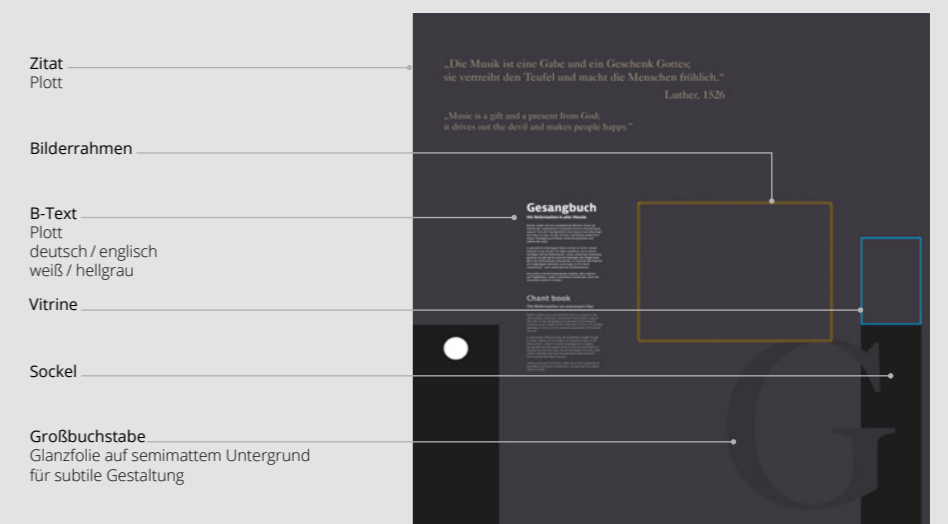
Zitat
Plott

Bilderrahmen

B-Text
Plott
deutsch / englisch
weiß / hellgrau

Vitrine

Sockel

Großbuchstabe
Glanzfolie auf semimattem Untergrund
für subtile Gestaltung

„Die Musik ist eine Gabe und ein Geschenk Gottes;
sie vertreibt den Teufel und macht die Menschen fröhlich."
Luther, 1526

„Music is a gift and a present from God;
it drives out the devil and makes people happy."

Gesangbuch
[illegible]

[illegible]

Chant book
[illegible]

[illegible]

G